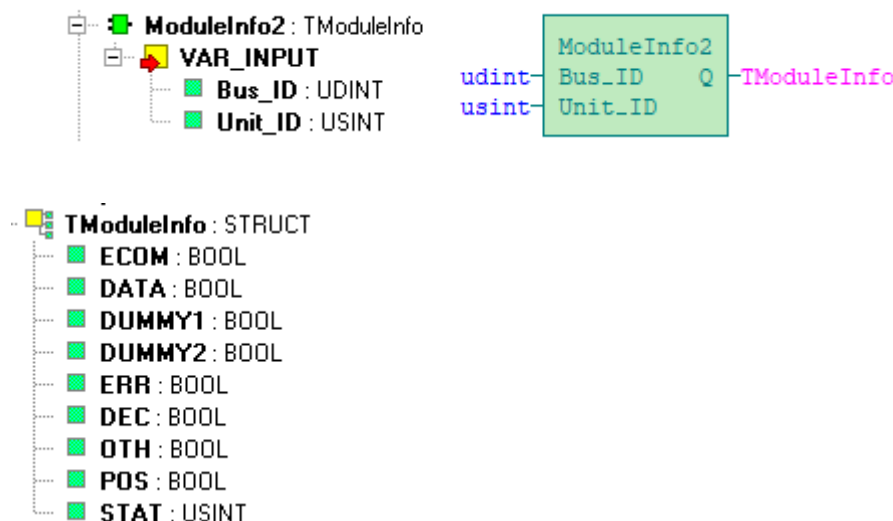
ModuleInfo2 : TModuleInfo
VAR_INPUT
Bus_ID : UDINT
Unit_ID : USINT

ModuleInfo2
udint Bus_ID Q TModuleInfo
usint Unit_ID

TModuleInfo : STRUCT
ECOM : BOOL
DATA : BOOL
DUMMY1 : BOOL
DUMMY2 : BOOL
ERR : BOOL
DEC : BOOL
OTH : BOOL
POS : BOOL
STAT : USINT